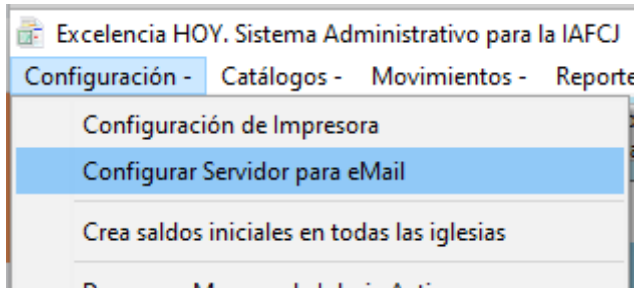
Excelencia HOY. Sistema Administrativo para la IAFCJ

Configuración - Catálogos - Movimientos - Reporte

Configuración de Impresora

Configurar Servidor para eMail

Crea saldos iniciales en todas las iglesias

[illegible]